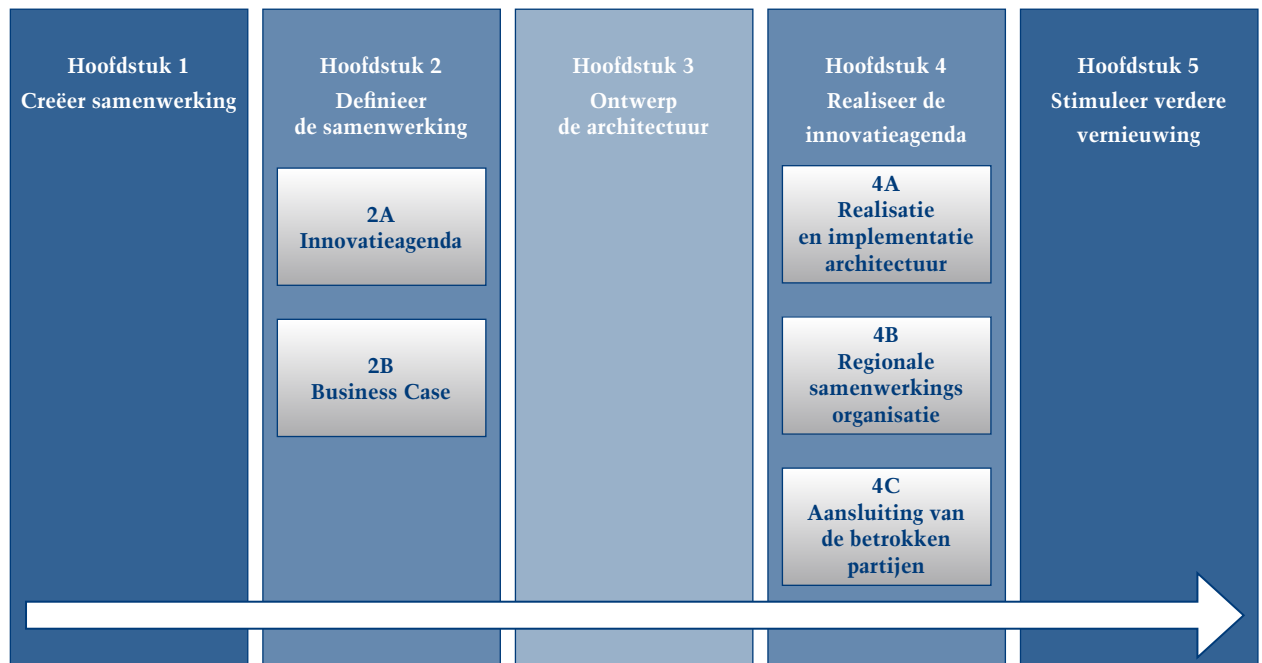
Hoofdstuk 1
Creëer samenwerking

Hoofdstuk 2
Definieer de samenwerking

2A
Innovatieagenda

2B
Business Case

Hoofdstuk 3
Ontwerp de architectuur

Hoofdstuk 4
Realiseer de innovatieagenda

4A
Realisatie en implementatie architectuur

4B
Regionale samenwerkings organisatie

4C
Aansluiting van de betrokken partijen

Hoofdstuk 5
Stimuleer verdere vernieuwing